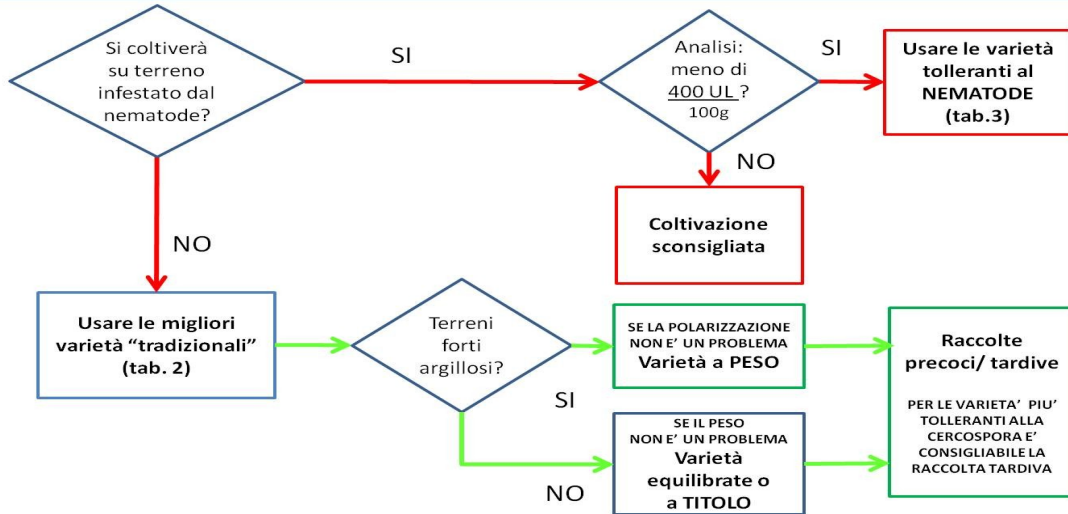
Si coltiverà su terreno infestato dal nematode?

SI

Analisi: meno di 400 UL ? 100g

SI

Usare le varietà tolleranti al NEMATODE (tab.3)

NO

Coltivazione sconsigliata

NO

Usare le migliori varietà "tradizionali" (tab. 2)

Terreni forti argillosi?

SE LA POLARIZZAZIONE NON E' UN PROBLEMA Varietà a PESO

Raccolte precoci/ tardive

PER LE VARIETA' PIU' TOLLERANTI ALLA CERCOSPORA E' CONSIGLIABILE LA RACCOLTA TARDIVA

SI

SE IL PESO NON E' UN PROBLEMA Varietà equilibrate o a TITOLO

NO